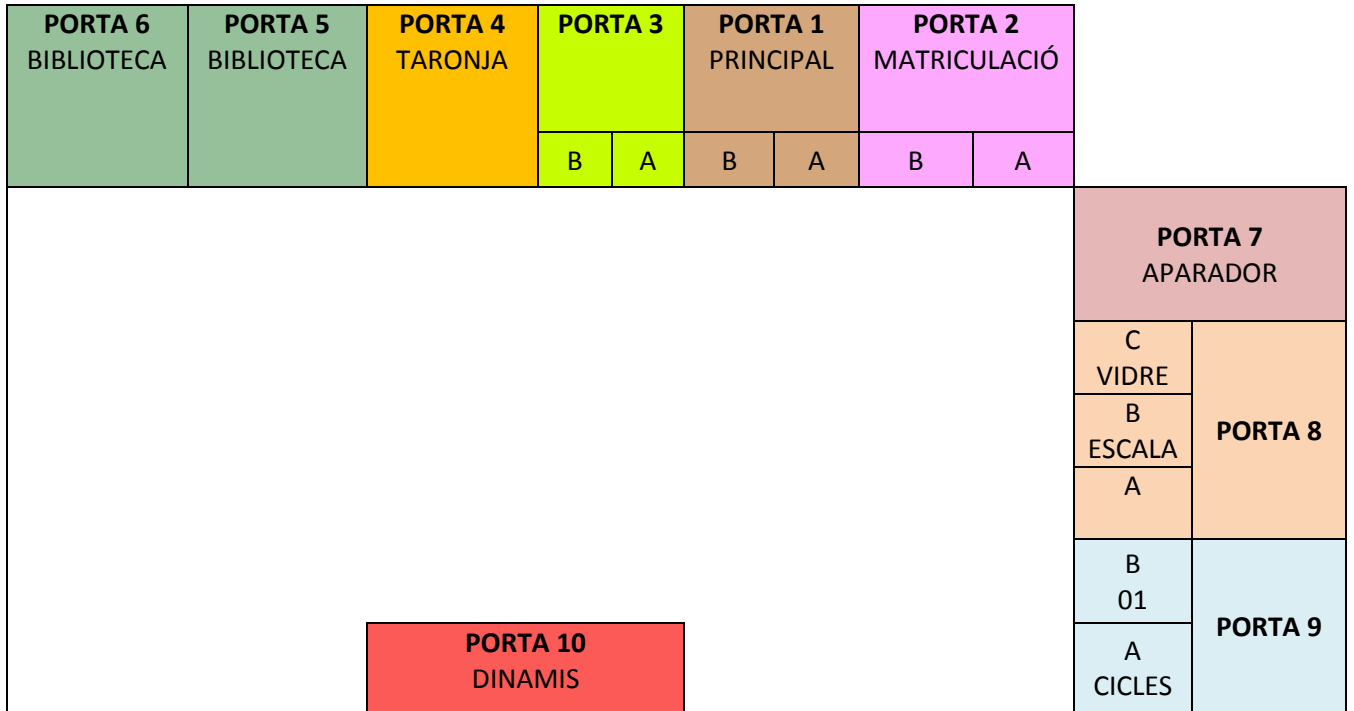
PORTA 6
BIBLIOTECA

PORTA 5
BIBLIOTECA

PORTA 4
TARONJA

PORTA 3
B A

PORTA 1
PRINCIPAL
B A

PORTA 2
MATRICULACIÓ
B A

PORTA 7
APARADOR

C
VIDRE
B
ESCALA
A
PORTA 8

B
01
A
CICLES
PORTA 9

PORTA 10
DINAMIS